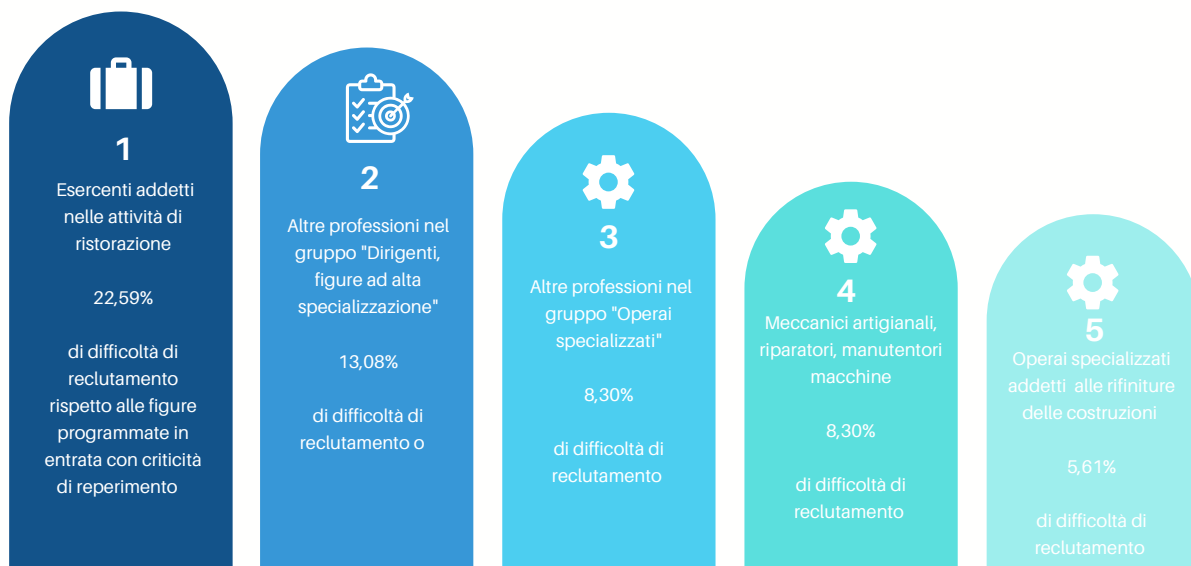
1
Esercenti addetti nelle attività di ristorazione

22,59%

di difficoltà di reclutamento rispetto alle figure programmate in entrata con criticità di reperimento

2
Altre professioni nel gruppo "Dirigenti, figure ad alta specializzazione"

13,08%

di difficoltà di reclutamento o

3
Altre professioni nel gruppo "Operai specializzati"

8,30%

di difficoltà di reclutamento

4
Meccanici artigianali, riparatori, manutentori macchine

8,30%

di difficoltà di reclutamento

5
Operai specializzati addetti alle rifiniture delle costruzioni

5,61%

di difficoltà di reclutamento